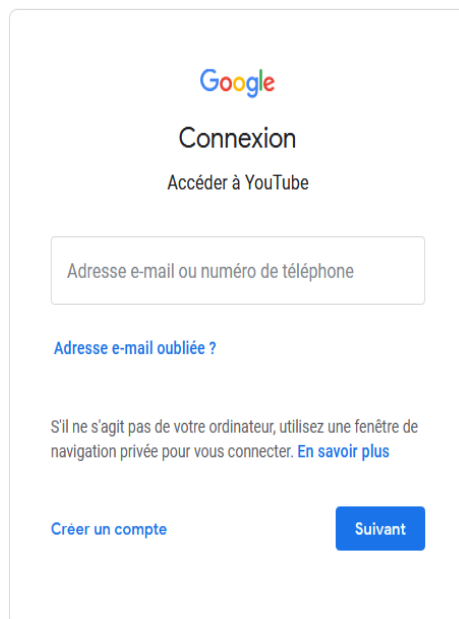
Google

Connexion

Accéder à YouTube

Adresse e-mail ou numéro de téléphone

Adresse e-mail oubliée ?

S'il ne s'agit pas de votre ordinateur, utilisez une fenêtre de navigation privée pour vous connecter. En savoir plus

Créer un compte

Suivant